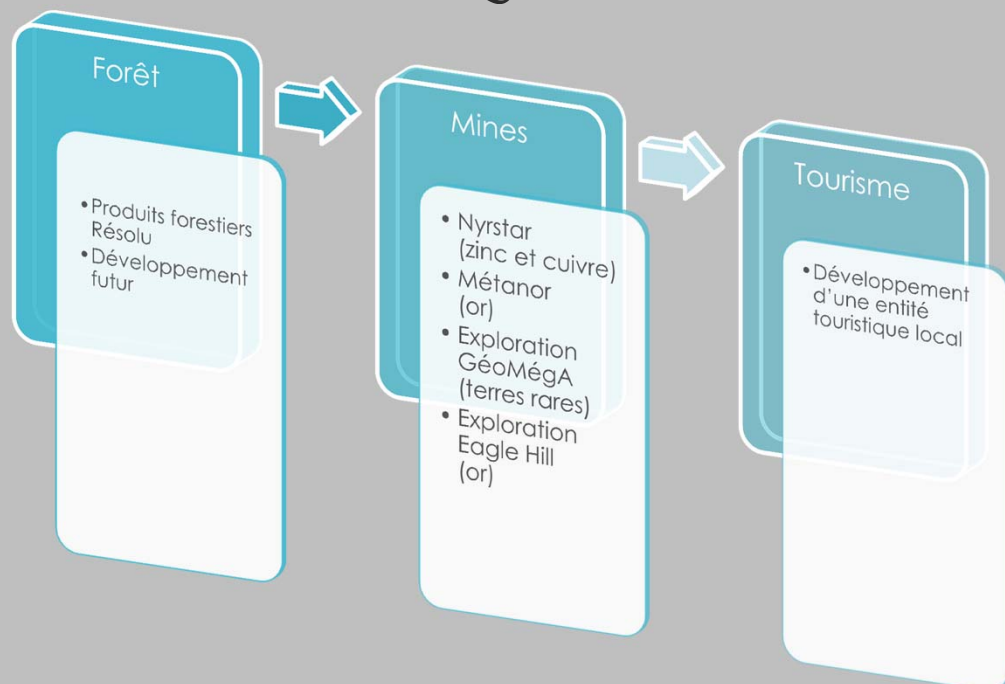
Forêt

- Produits forestiers Résolu
- Développement futur

Mines

- Nyrstar (zinc et cuivre)
- Métanor (or)
- Exploration GéoMégA (terres rares)
- Exploration Eagle Hill (or)

Tourisme

- Développement d'une entité touristique local